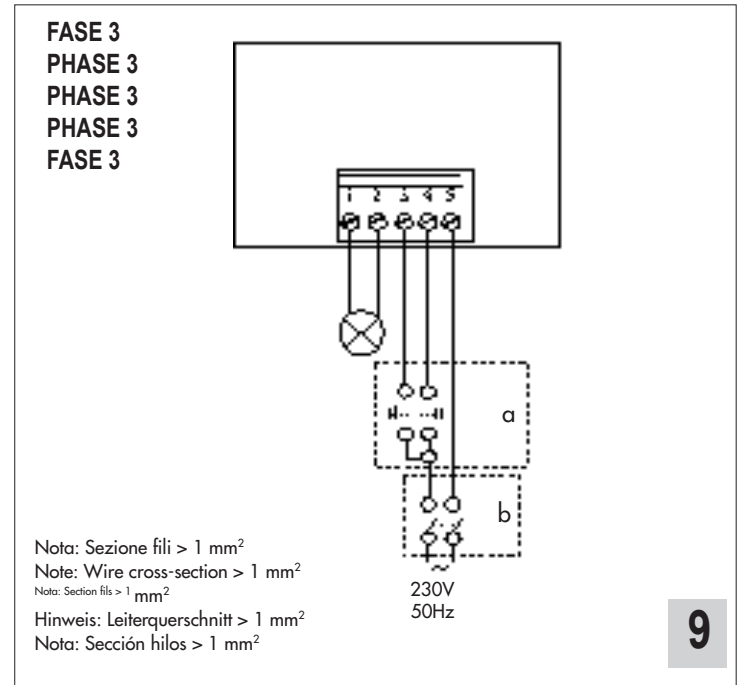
FASE 3
PHASE 3
PHASE 3
PHASE 3
FASE 3

1 2 3 4 5

a

b

230V
50Hz

Nota: Sezione fili > 1 mm$^2$
Note: Wire cross-section > 1 mm$^2$
Nota: Section fils > 1 mm$^2$
Hinweis: Leiterquerschnitt > 1 mm$^2$
Nota: Sección hilos > 1 mm$^2$

9